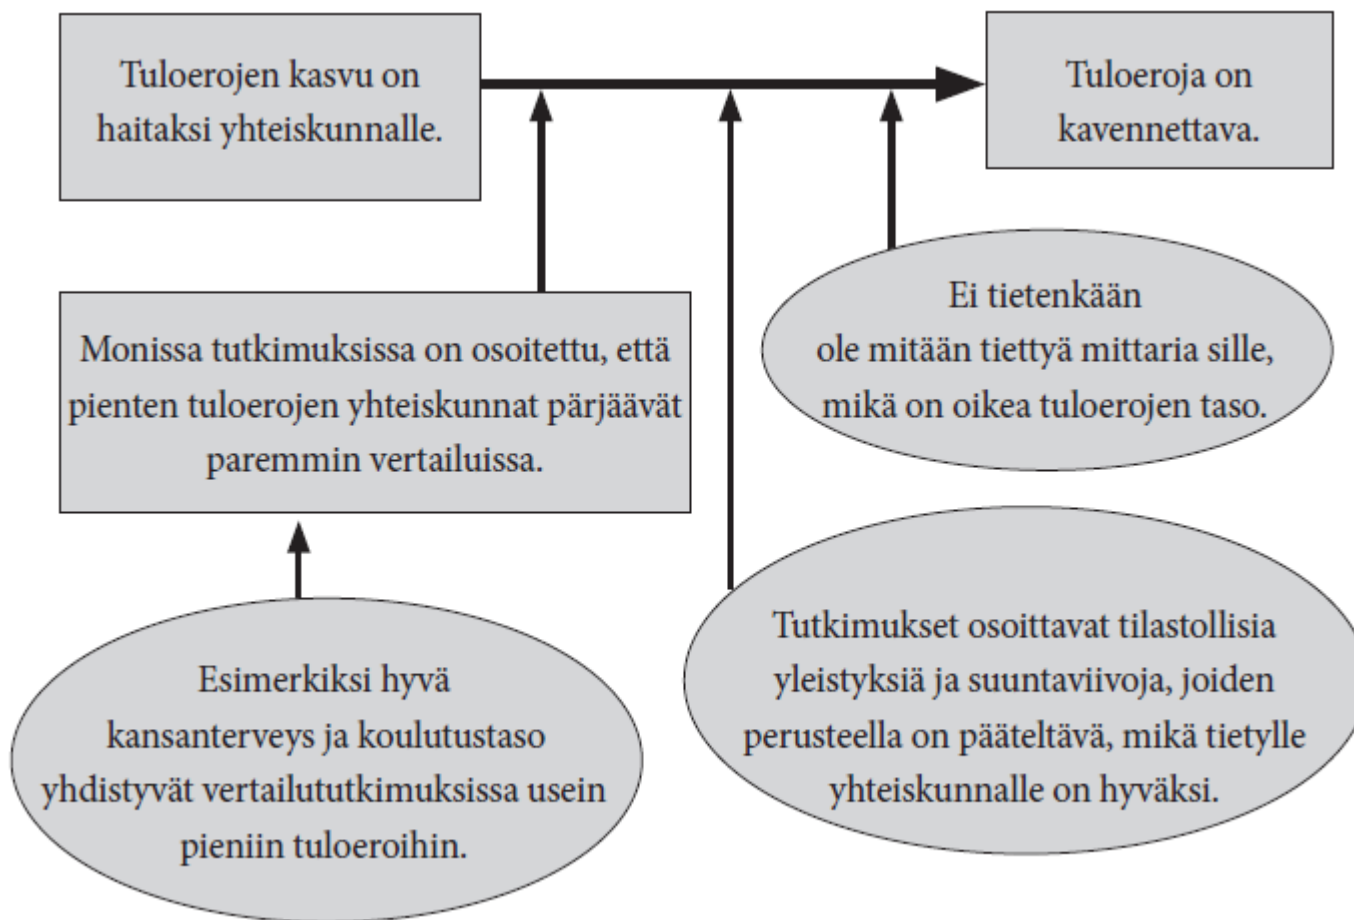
Tuloerojen kasvu on haitaksi yhteiskunnalle.

Tuloeroja on kavennettava.

Monissa tutkimuksissa on osoitettu, että pienten tuloerojen yhteiskunnat pärjäävät paremmin vertailuissa.

Ei tietenkään ole mitään tiettyä mittaria sille, mikä on oikea tuloerojen taso.

Esimerkiksi hyvä kansanterveys ja koulutustaso yhdistyvät vertailututkimuksissa usein pieniin tuloeroihin.

Tutkimukset osoittavat tilastollisia yleistyksiä ja suuntaviivoja, joiden perusteella on pääteltävä, mikä tietylle yhteiskunnalle on hyväksi.